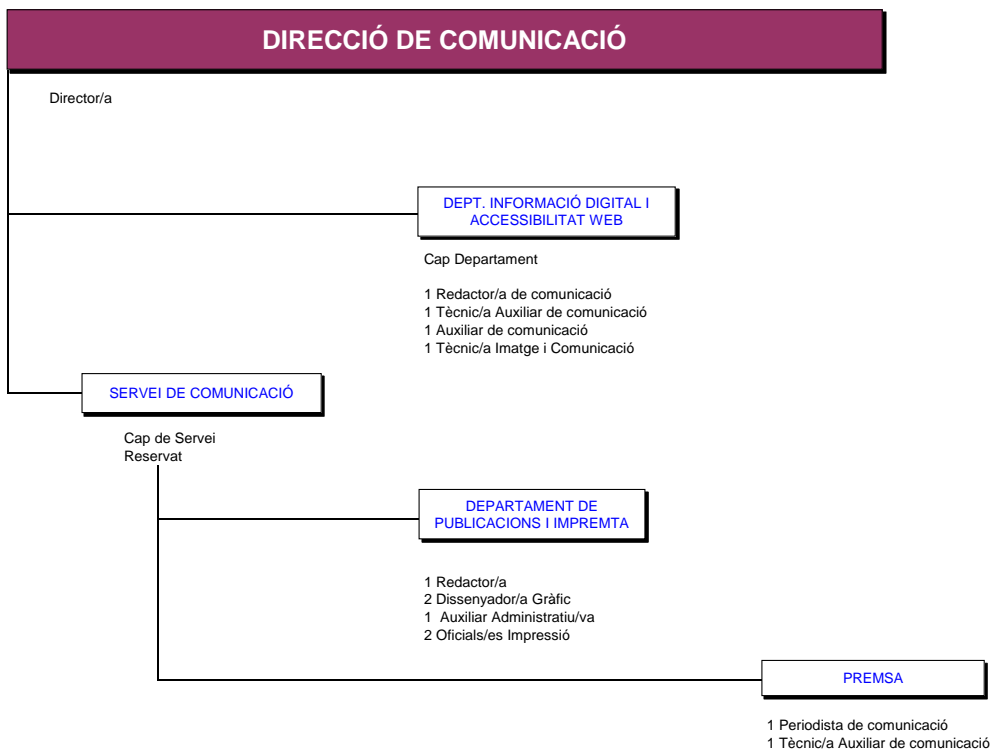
DIRECCIÓ DE COMUNICACIÓ

Director/a

DEPT. INFORMACIÓ DIGITAL I ACCESSIBILITAT WEB

Cap Departament

1 Redactor/a de comunicació
1 Tècnic/a Auxiliar de comunicació
1 Auxiliar de comunicació
1 Tècnic/a Imatge i Comunicació

SERVEI DE COMUNICACIÓ

Cap de Servei
Reservat

DEPARTAMENT DE PUBLICACIONS I IMPREMTA

1 Redactor/a
2 Dissenyador/a Gràfic
1 Auxiliar Administratiu/va
2 Oficials/es Impressió

PREMSA

1 Periodista de comunicació
1 Tècnic/a Auxiliar de comunicació